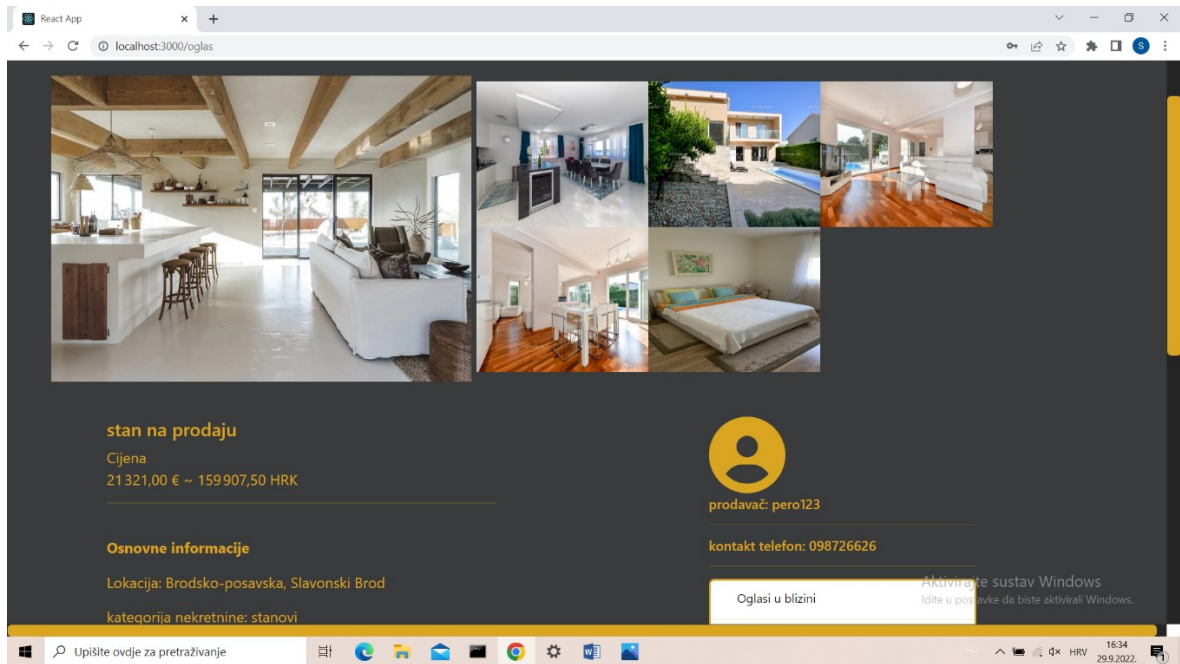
React App
localhost:3000/oglas

stan na prodaju
Cijena
21 321,00 € ~ 159 907,50 HRK

Osnovne informacije

Lokacija: Brodsko-posavska, Slavonski Brod

kategorija nekretnine: stanovi

prodavač: pero123

kontakt telefon: 098726626

Oglasi u blizini

Aktivirajte sustav Windows
Idite u postavke da biste aktivirali Windows.

Upišite ovdje za pretraživanje
HRV 16:34 29.9.2022.